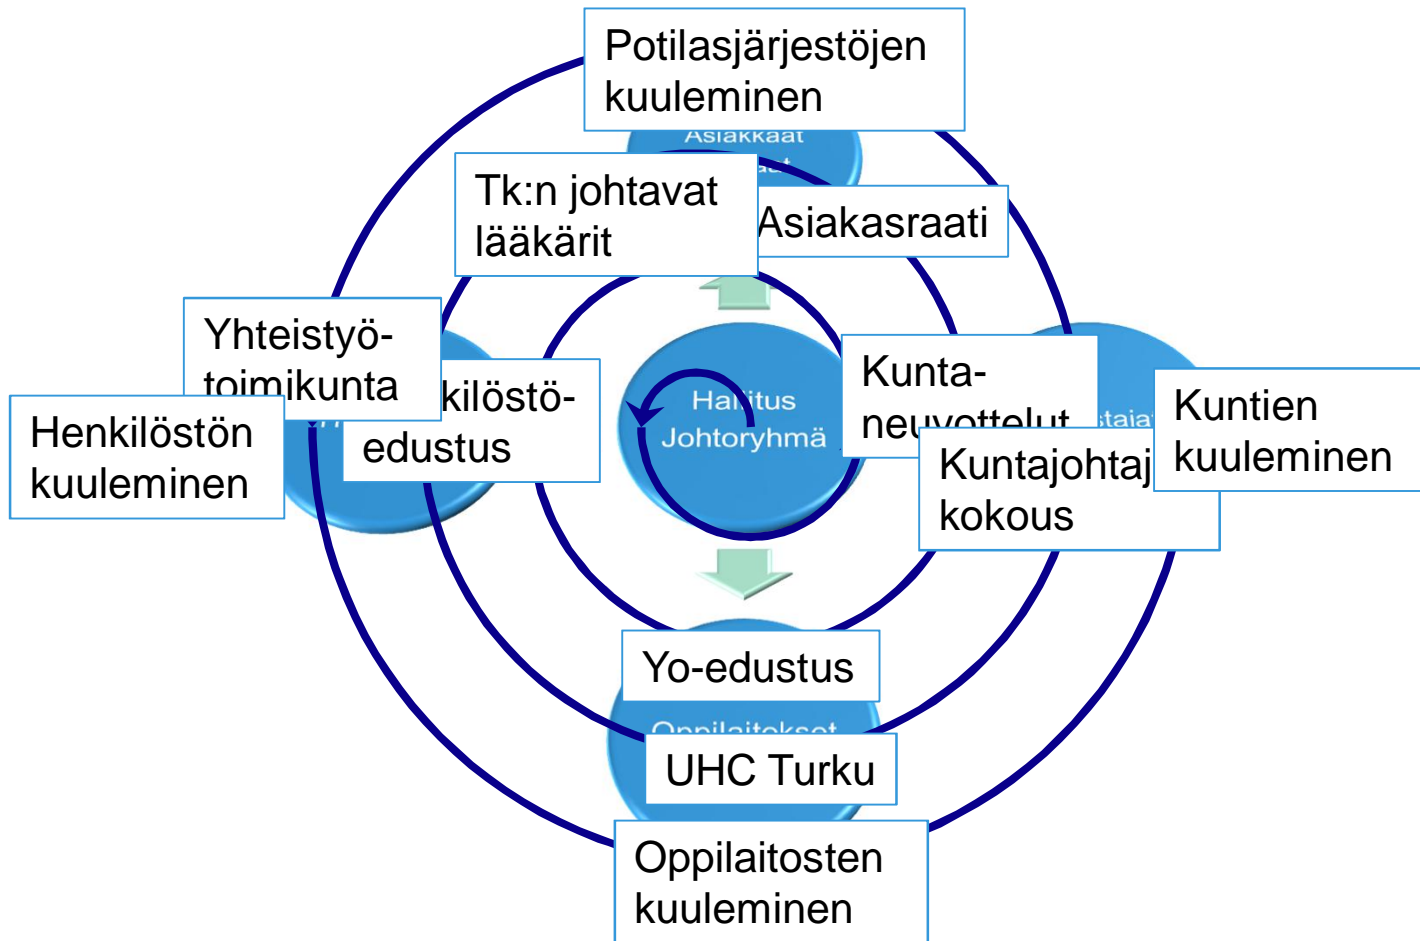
Potilasjärjestöjen kuuleminen

Asiakkaat

Tk:n johtavat lääkärit

Asiakasraati

Yhteistyötoimikunta

Henkilöstön kuuleminen

kilöstöedustus

Hallitus Johtoryhmä

Kunta-neuvottelut

Kuntajohtaj kokous

Kuntien kuuleminen

Yo-edustus

Oppilaitokset

UHC Turku

Oppilaitosten kuuleminen